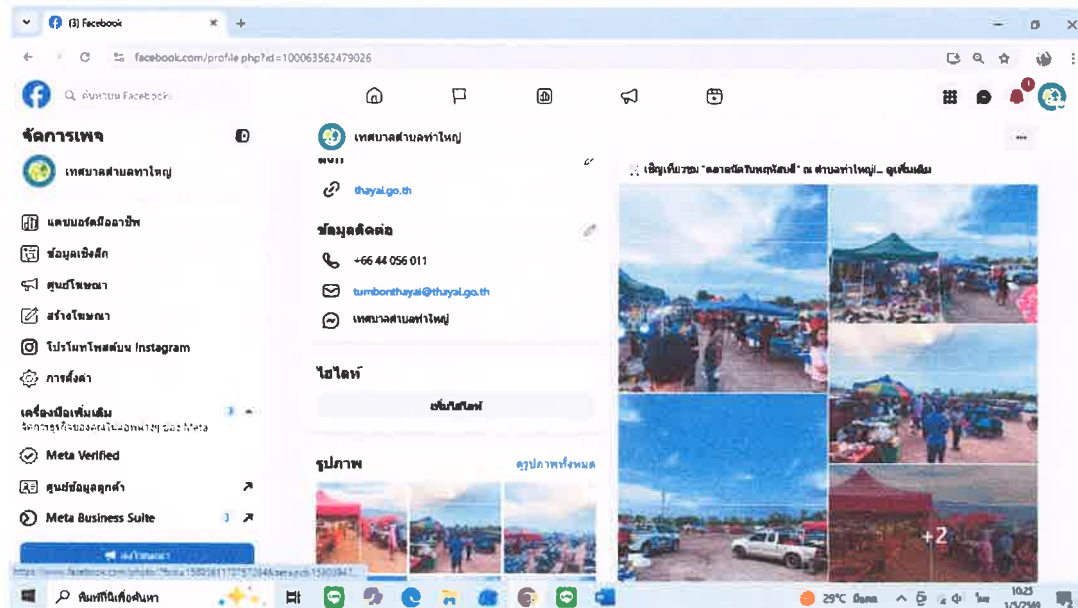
(3) Facebook

facebook.com/profile.php?id=100063562479026

ค้นหาบน Facebook

จัดการเพจ

เทศบาลตำบลท่าใหญ่

แดชบอร์ดมืออาชีพ

ข้อมูลเชิงลึก

ศูนย์โฆษณา

สร้างโฆษณา

โปรโมทโพสต์บน Instagram

การตั้งค่า

เครื่องมือเพิ่มเติม

จัดการธุรกิจของคุณในผลิตภัณฑ์ของ Meta

Meta Verified

ศูนย์ข้อมูลลูกค้า

Meta Business Suite

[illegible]

เทศบาลตำบลท่าใหญ่

thayai.go.th

ข้อมูลติดต่อ

+66 44 056 011

tumbonthayai@thayai.go.th

เทศบาลตำบลท่าใหญ่

ไฮไลท์

เพิ่มไฮไลท์

รูปภาพ

ดูรูปภาพทั้งหมด

เชิญเที่ยวชม "ตลาดนัดวันพฤหัสบดี" ณ ตำบลท่าใหญ่... ดูเพิ่มเติม

+2

https://www.facebook.com/photo/?fbid=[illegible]

พิมพ์ที่นี่เพื่อค้นหา

29°C มีแดด

10:25

1/5/2568